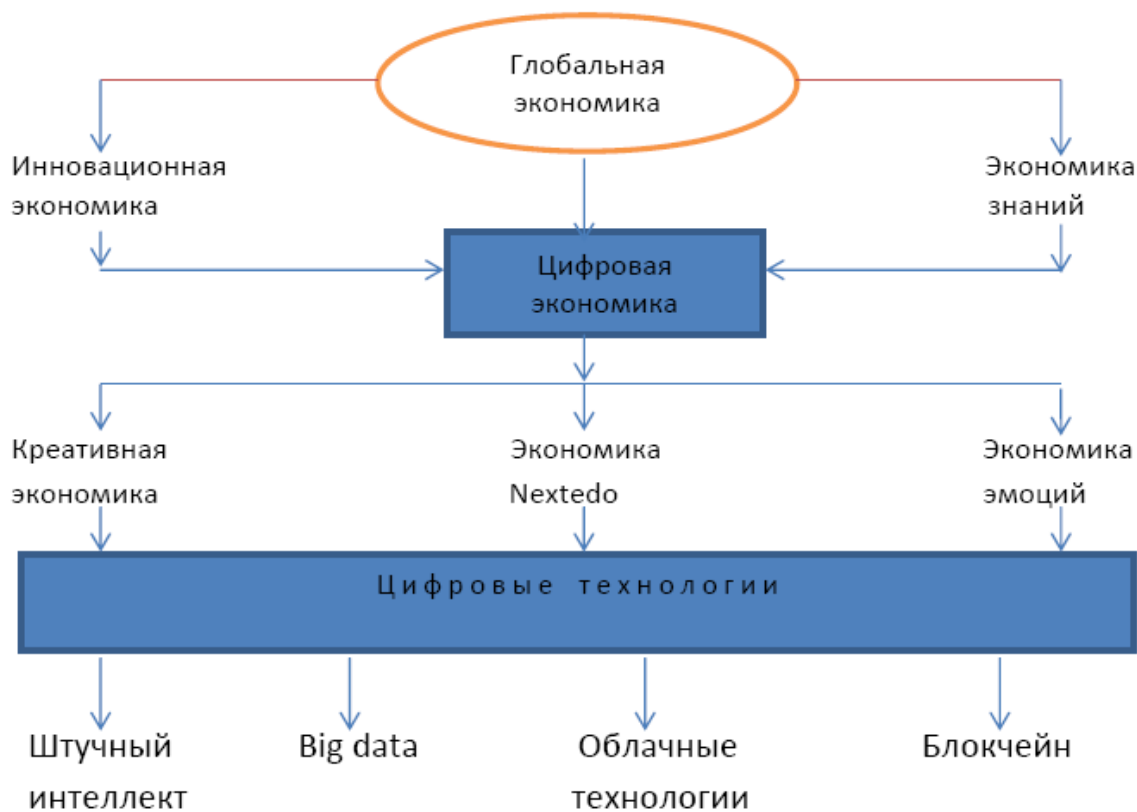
Глобальная экономика

Инновационная экономика

Экономика знаний

Цифровая экономика

Креативная экономика

Экономика Nextedo

Экономика эмоций

Цифровые технологии

Штучный интеллект

Big data

Облачные технологии

Блокчейн